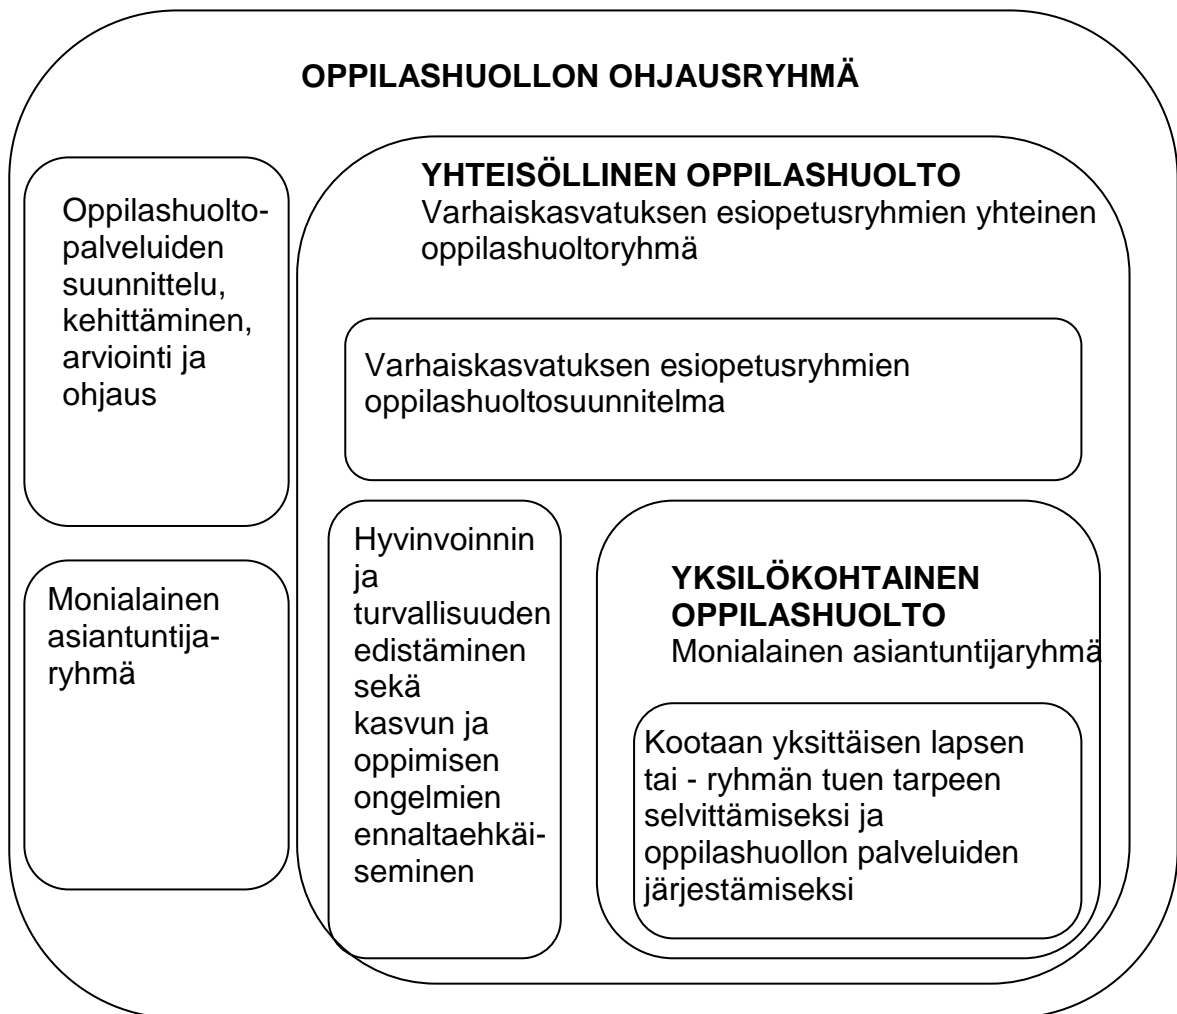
OPPILASHUOLLON OHJAUSRYHMÄ

Oppilashuoltopalveluiden suunnittelu, kehittäminen, arviointi ja ohjaus

Monialainen asiantuntijaryhmä

YHTEISÖLLINEN OPPILASHUOLTO
Varhaiskasvatuksen esiopetusryhmien yhteinen oppilashuoltoryhmä

Varhaiskasvatuksen esiopetusryhmien oppilashuoltosuunnitelma

Hyvinvoinnin ja turvallisuuden edistäminen sekä kasvun ja oppimisen ongelmien ennaltaehkäiseminen

YKSILÖKOHTAINEN OPPILASHUOLTO
Monialainen asiantuntijaryhmä

Kootaan yksittäisen lapsen tai - ryhmän tuen tarpeen selvittämiseksi ja oppilashuollon palveluiden järjestämiseksi